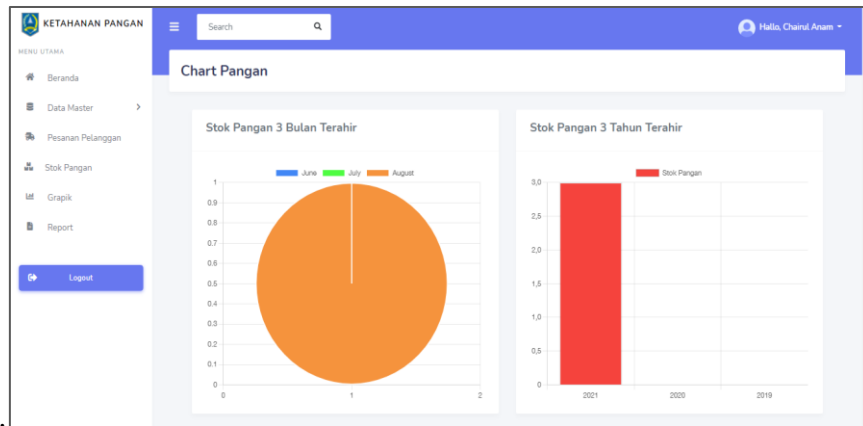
KETAHANAN PANGAN

MENU UTAMA

Beranda

Data Master

Pesanan Pelanggan

Stok Pangan

Grapik

Report

Logout

Search

Hallo, Chairul Anam

Chart Pangan

Stok Pangan 3 Bulan Terahir

June July August

1
0.9
0.8
0.7
0.6
0.5
0.4
0.3
0.2
0.1
0

0 1 2

Stok Pangan 3 Tahun Terahir

Stok Pangan

3,0
2,5
2,0
1,5
1,0
0,5
0

2021 2020 2019